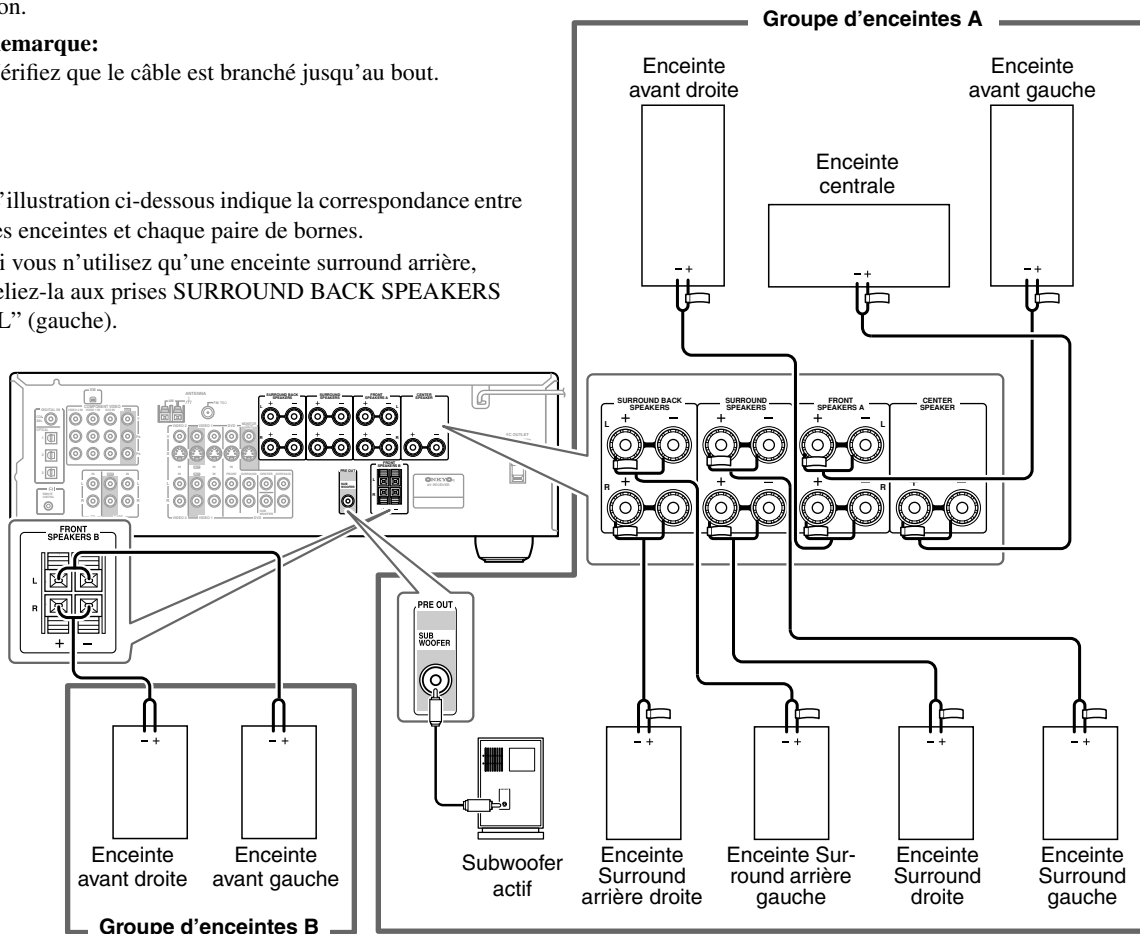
on.

emarque:
érifiez que le câble est branché jusqu'au bout.

'illustration ci-dessous indique la correspondance entre es enceintes et chaque paire de bornes.

i vous n'utilisez qu'une enceinte surround arrière, eliez-la aux prises SURROUND BACK SPEAKERS L" (gauche).

Groupe d'enceintes A

Enceinte avant droite

Enceinte avant gauche

Enceinte centrale

SURROUND BACK SPEAKERS

SURROUND SPEAKERS

FRONT SPEAKERS A

CENTER SPEAKER

L

R

FRONT SPEAKERS B

L

R

+ −

PRE OUT

SUB WOOFER

Enceinte avant droite

Enceinte avant gauche

Groupe d'enceintes B

Subwoofer actif

Enceinte Surround arrière droite

Enceinte Surround arrière gauche

Enceinte Surround droite

Enceinte Surround gauche